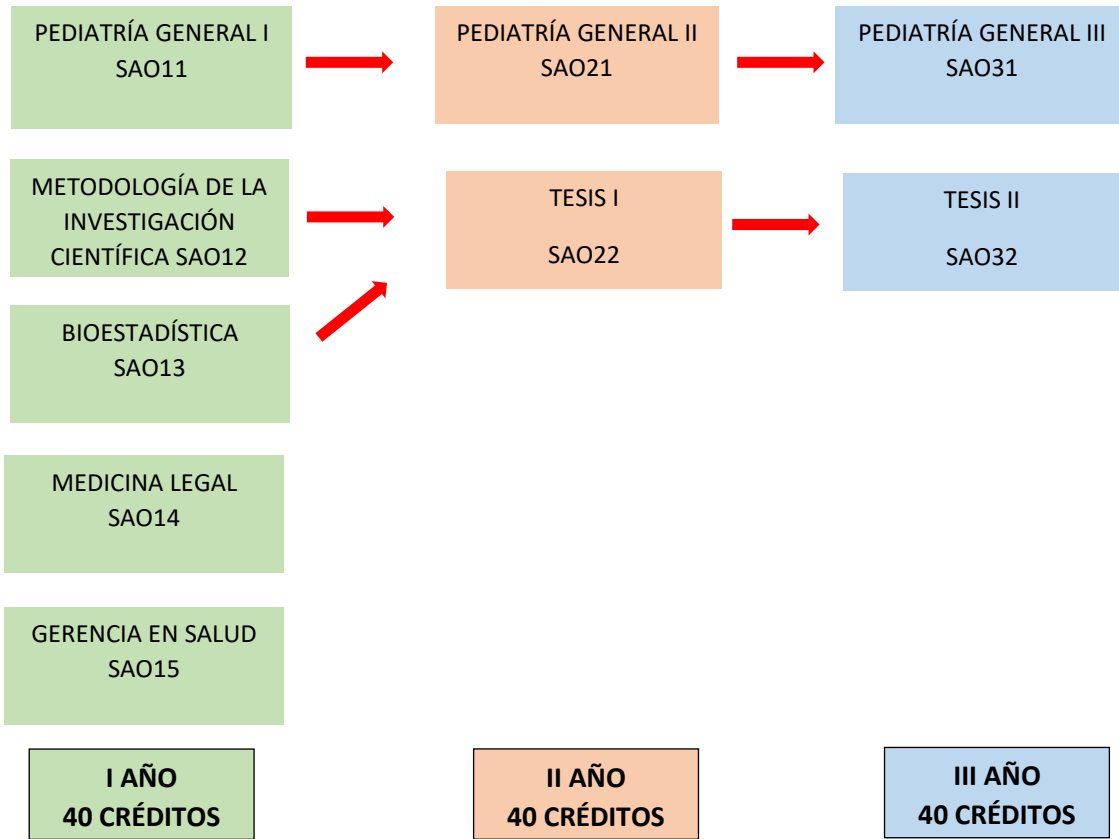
PEDIATRÍA GENERAL I
SAO11

PEDIATRÍA GENERAL II
SAO21

PEDIATRÍA GENERAL III
SAO31

METODOLOGÍA DE LA INVESTIGACIÓN CIENTÍFICA SAO12

TESIS I

SAO22

TESIS II

SAO32

BIOESTADÍSTICA
SAO13

MEDICINA LEGAL
SAO14

GERENCIA EN SALUD
SAO15

I AÑO
40 CRÉDITOS

II AÑO
40 CRÉDITOS

III AÑO
40 CRÉDITOS